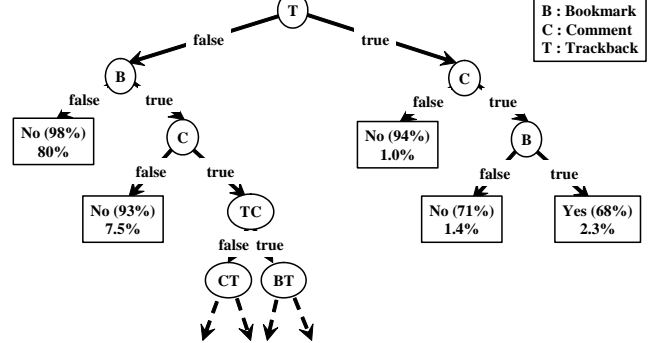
T

B : Bookmark
C : Comment
T : Trackback

false
true

B

C

false
true

false
true

No (98%)
80%

C

No (94%)
1.0%

B

false
true

false
true

No (93%)
7.5%

TC

No (71%)
1.4%

Yes (68%)
2.3%

false
true

CT

BT